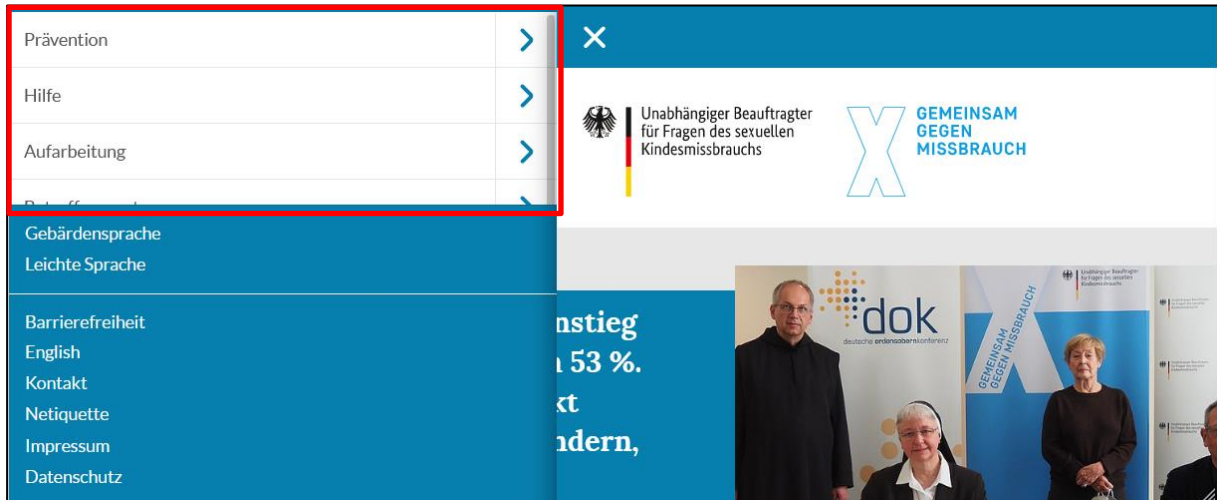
Prävention
Hilfe
Aufarbeitung
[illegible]

Gebärdensprache
Leichte Sprache

Barrierefreiheit
English
Kontakt
Netiquette
Impressum
Datenschutz

Unabhängiger Beauftragter für Fragen des sexuellen Kindesmissbrauchs

GEMEINSAM GEGEN MISSBRAUCH

nstieg
n 53 %.
kt
ndern,

dok
deutsche ordensobernkonferenz

GEMEINSAM GEGEN MISSBRAUCH

Unabhängiger Beauftragter für Fragen des sexuellen Kindesmissbrauchs